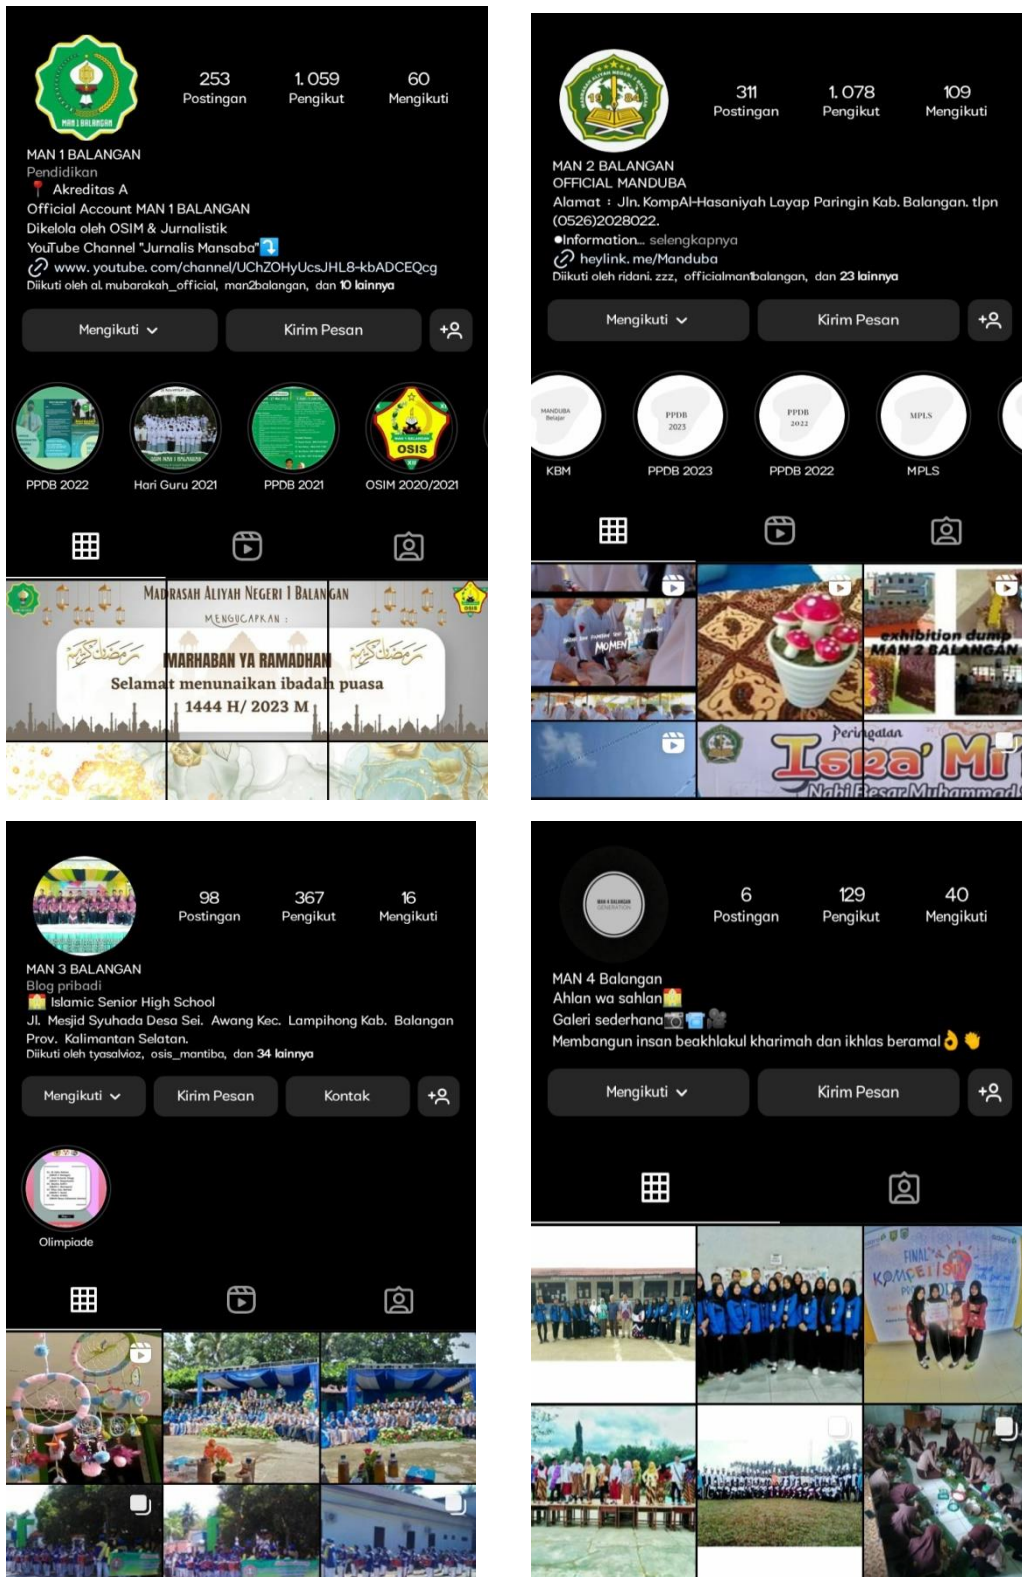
MAN 1 BALANGAN

253 Postingan
1.059 Pengikut
60 Mengikuti

MAN 1 BALANGAN
Pendidikan
📍 Akreditas A
Official Account MAN 1 BALANGAN
Dikelola oleh OSIM & Jurnalistik
YouTube Channel "Jurnalis Mansaba"⤵️
🔗 www.youtube.com/channel/UChZOHyUcsJHL8-kbADCEQcg
Diikuti oleh al.mubarakah_official, man2balangan, dan 10 lainnya

Mengikuti ⌄
Kirim Pesan

PPDB 2022
Hari Guru 2021
PPDB 2021
OSIS
OSIM 2020/2021

MADRASAH ALIYAH NEGERI 1 BALANGAN
MENGUCAPKAN :
MARHABAN YA RAMADHAN
Selamat menunaikan ibadah puasa
1444 H/ 2023 M

311 Postingan
1.078 Pengikut
109 Mengikuti

MAN 2 BALANGAN
OFFICIAL MANDUBA
Alamat : Jln. KompAl-Hasaniyah Layap Paringin Kab. Balangan. tlpn (0526)2028022.
•Information... selengkapnya
🔗 heylink.me/Manduba
Diikuti oleh ridani.zzz, officialman1balangan, dan 23 lainnya

Mengikuti ⌄
Kirim Pesan

MANDUBA Belajar
KBM
PPDB 2023
PPDB 2023
PPDB 2022
PPDB 2022
MPLS
MPLS

MOMEN
exhibition dump
MAN 2 BALANGAN
Peringatan
Isra' Mi'
Nabi Besar Muhammad

98 Postingan
367 Pengikut
16 Mengikuti

MAN 3 BALANGAN
Blog pribadi
🏫 Islamic Senior High School
Jl. Mesjid Syuhada Desa Sei. Awang Kec. Lampihong Kab. Balangan Prov. Kalimantan Selatan.
Diikuti oleh tyasalvioz, osis_mantiba, dan 34 lainnya

Mengikuti ⌄
Kirim Pesan
Kontak

Olimpiade

MAN 4 BALANGAN GENERATION

6 Postingan
129 Pengikut
40 Mengikuti

MAN 4 Balangan
Ahlan wa sahlan🏫
Galeri sederhana📷📹🎥
Membangun insan beakhlakul kharimah dan ikhlas beramal👌👏

Mengikuti ⌄
Kirim Pesan

FINAL
KOMPETISI